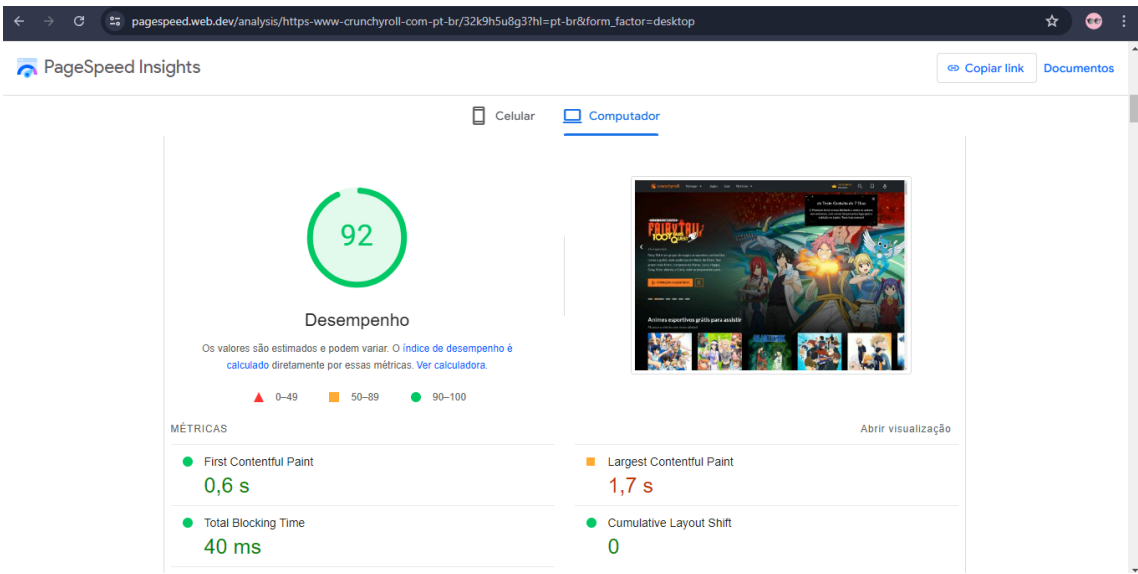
pagespeed.web.dev/analysis/https-www-crunchyroll-com-pt-br/32k9h5u8g3?hl=pt-br&form_factor=desktop

PageSpeed Insights

Copiar link Documentos

Celular Computador

92

Desempenho

Os valores são estimados e podem variar. O índice de desempenho é calculado diretamente por essas métricas. Ver calculadora.

0–49 50–89 90–100

MÉTRICAS

Abrir visualização

First Contentful Paint
0,6 s

Largest Contentful Paint
1,7 s

Total Blocking Time
40 ms

Cumulative Layout Shift
0